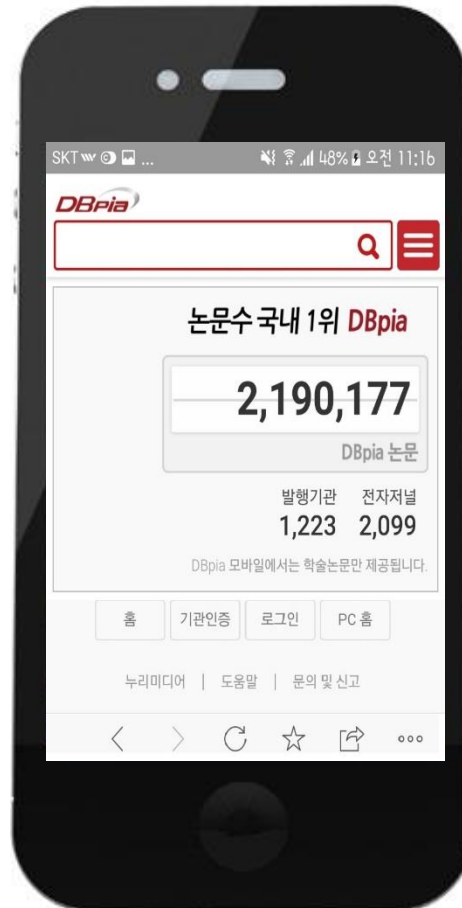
SKT ... 48% 오전 11:16

DBpia

논문수 국내 1위 DBpia

2,190,177

DBpia 논문

발행기관 전자저널
1,223 2,099

DBpia 모바일에서는 학술논문만 제공됩니다.

홈 기관인증 로그인 PC 홈

누리미디어 | 도움말 | 문의 및 신고